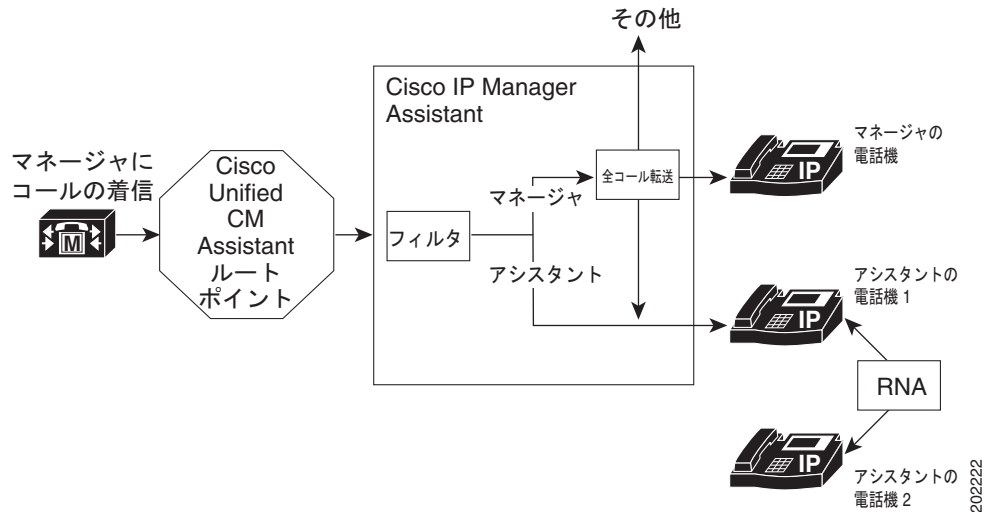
その他

Cisco IP Manager Assistant

マネージャにコールの着信

M

Cisco Unified CM Assistant ルート ポイント

フィルタ

マネージャ

アシスタント

全コール転送

IP

マネージャの電話機

IP

アシスタントの電話機 1

RNA

IP

アシスタントの電話機 2

202222